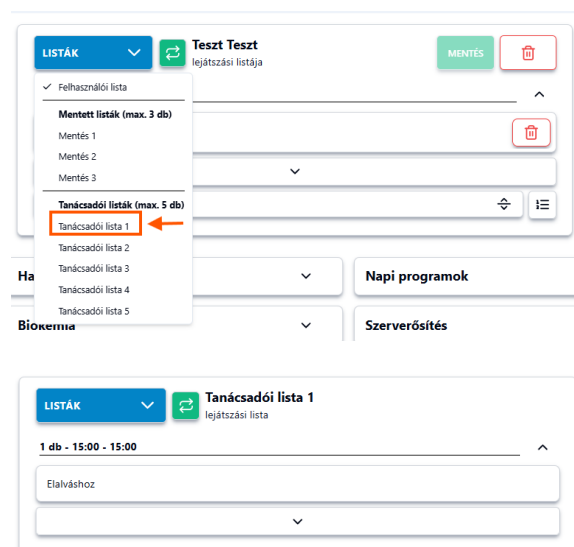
LISTÁK

Teszt Teszt
lejátszási listája

MENTÉS

✓ Felhasználói lista

Mentett listák (max. 3 db)

Mentés 1

Mentés 2

Mentés 3

Tanácsadói listák (max. 5 db)

Tanácsadói lista 1

Tanácsadói lista 2

Tanácsadói lista 3

Tanácsadói lista 4

Tanácsadói lista 5

Ha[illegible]

Napi programok

Biokémia

Szerverősítés

LISTÁK

Tanácsadói lista 1
lejátszási lista

1 db - 15:00 - 15:00

Elalváshoz